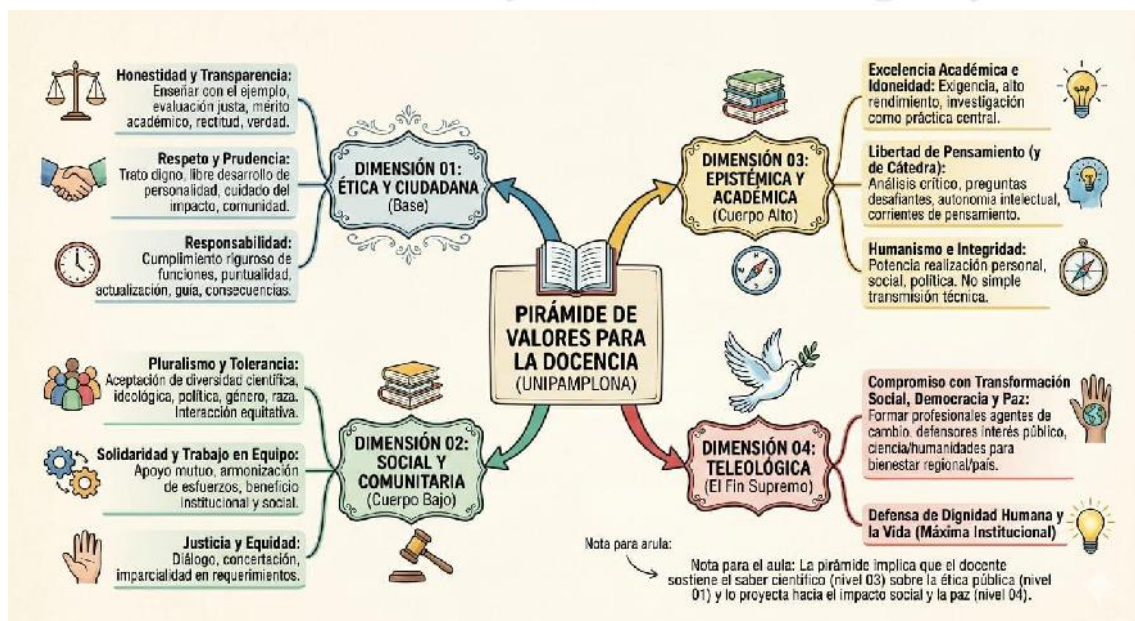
**Honestidad y Transparencia:** Enseñar con el ejemplo, evaluación justa, mérito académico, rectitud, verdad.

**Respeto y Prudencia:** Trato digno, libre desarrollo de personalidad, cuidado del impacto, comunidad.

**Responsabilidad:** Cumplimiento riguroso de funciones, puntualidad, actualización, guía, consecuencias.

DIMENSIÓN 01: ÉTICA Y CIUDADANA (Base)

DIMENSIÓN 03: EPISTÉMICA Y ACADÉMICA (Cuerpo Alto)

**Excelencia Académica e Idoneidad:** Exigencia, alto rendimiento, investigación como práctica central.

**Libertad de Pensamiento (y de Cátedra):** Análisis crítico, preguntas desafiantes, autonomía intelectual, corrientes de pensamiento.

**Humanismo e Integridad:** Potencia realización personal, social, política. No simple transmisión técnica.

PIRÁMIDE DE VALORES PARA LA DOCENCIA (UNIPAMPLONA)

**Pluralismo y Tolerancia:** Aceptación de diversidad científica, ideológica, política, género, raza. Interacción equitativa.

**Solidaridad y Trabajo en Equipo:** Apoyo mutuo, armonización de esfuerzos, beneficio institucional y social.

**Justicia y Equidad:** Diálogo, concertación, imparcialidad en requerimientos.

DIMENSIÓN 02: SOCIAL Y COMUNITARIA (Cuerpo Bajo)

DIMENSIÓN 04: TELEOLÓGICA (El Fin Supremo)

**Compromiso con Transformación Social, Democracia y Paz:** Formar profesionales agentes de cambio, defensores interés público, ciencia/humanidades para bienestar regional/país.

**Defensa de Dignidad Humana y la Vida (Máxima Institucional)**

Nota para arula:

Nota para el aula: La pirámide implica que el docente sostiene el saber científico (nivel 03) sobre la ética pública (nivel 01) y lo proyecta hacia el impacto social y la paz (nivel 04).